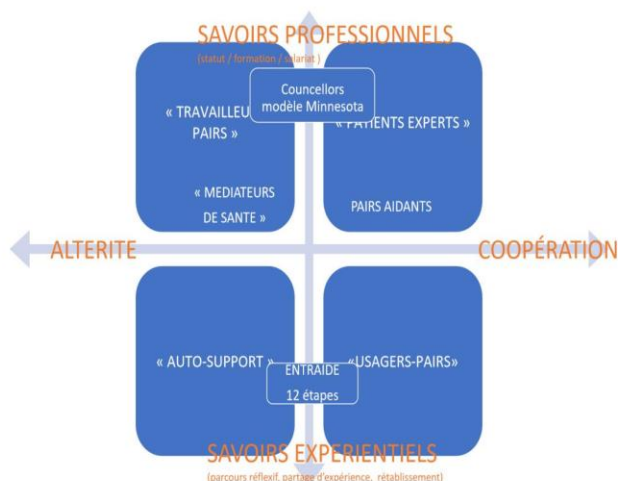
SAVOIRS PROFESSIONNELS
(statut / formation / salariat )

Councellors modèle Minnesota

« TRAVAILLEU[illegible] PAIRS »

« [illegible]ATIENTS EXPERTS »

« MEDIATEURS DE SANTE »

PAIRS AIDANTS

ALTERITE

COOPÉRATION

« AUTO-SUPPORT »

«USAGERS-PAIRS»

ENTRAIDE
12 étapes

SAVOIRS EXPERIENTIELS
(parcours réflexif, partage d'expérience, rétablissement)